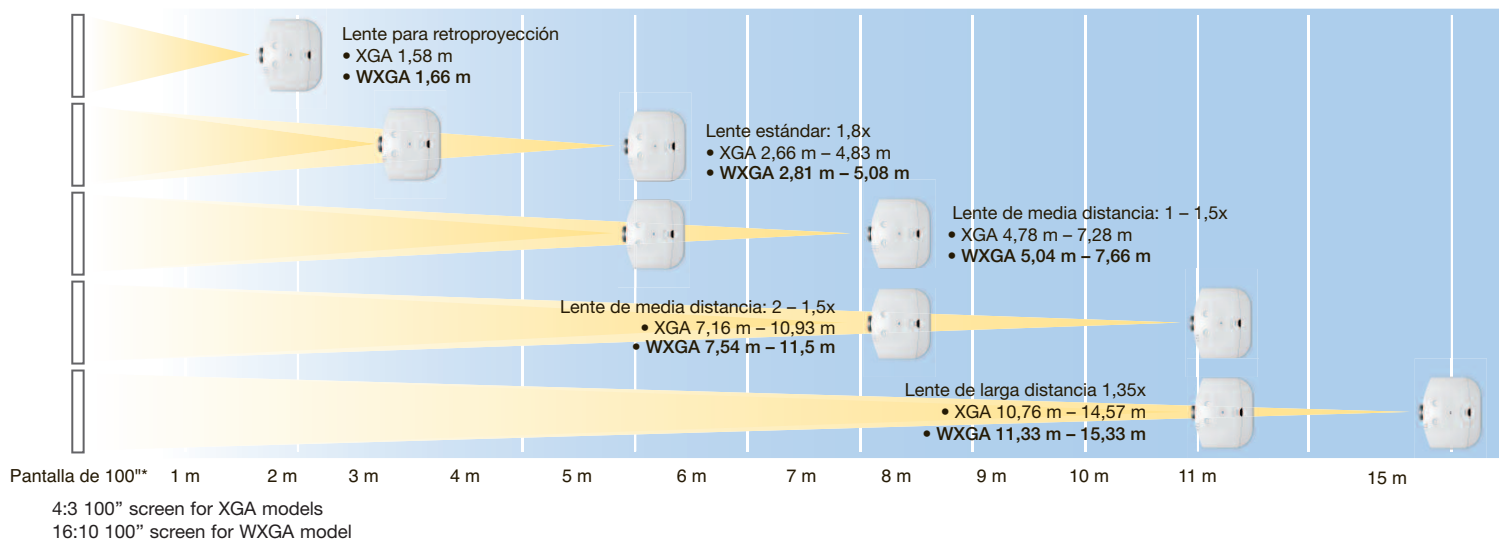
Lente para retroproyección
• XGA 1,58 m
• WXGA 1,66 m

Lente estándar: 1,8x
• XGA 2,66 m – 4,83 m
• WXGA 2,81 m – 5,08 m

Lente de media distancia: 1 – 1,5x
• XGA 4,78 m – 7,28 m
• WXGA 5,04 m – 7,66 m

Lente de media distancia: 2 – 1,5x
• XGA 7,16 m – 10,93 m
• WXGA 7,54 m – 11,5 m

Lente de larga distancia 1,35x
• XGA 10,76 m – 14,57 m
• WXGA 11,33 m – 15,33 m

Pantalla de 100"* 1 m 2 m 3 m 4 m 5 m 6 m 7 m 8 m 9 m 10 m 11 m 15 m

4:3 100” screen for XGA models
16:10 100” screen for WXGA model